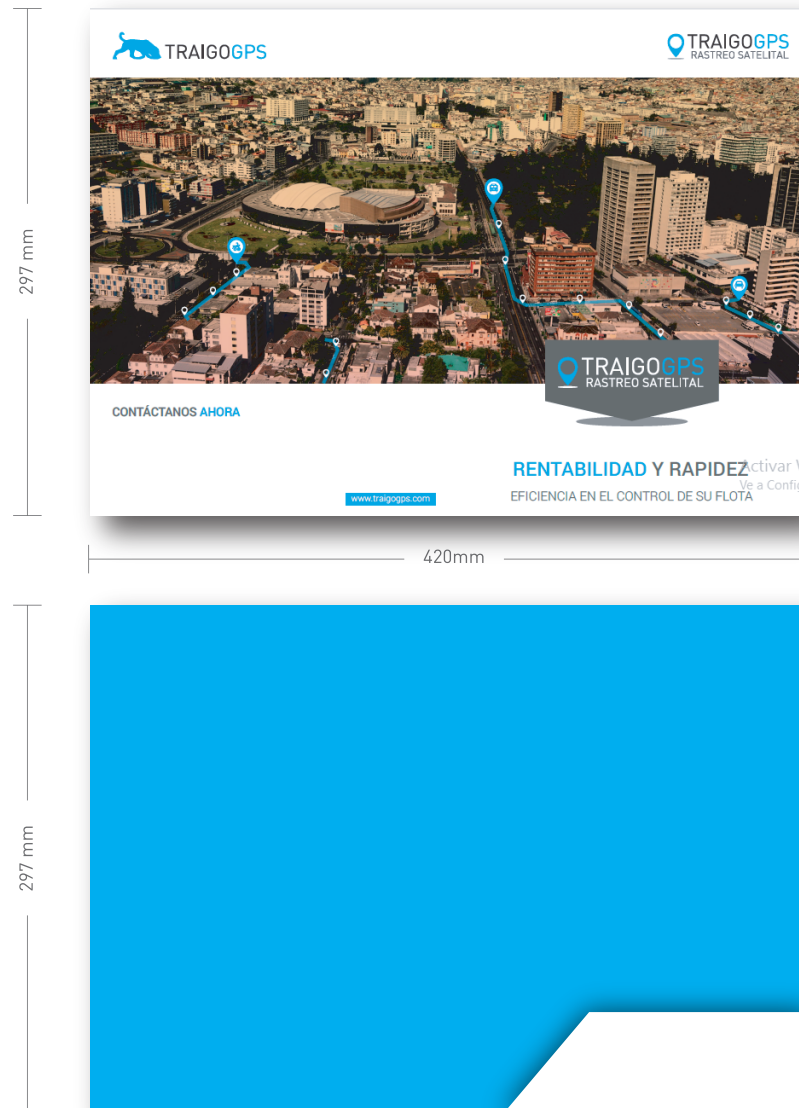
297 mm

TRAIGOGPS

TRAIGOGPS
RASTREO SATELITAL

TRAIGOGPS
RASTREO SATELITAL

CONTÁCTANOS AHORA

RENTABILIDAD Y RAPIDEZ

Activar W
Ve a Config

EFICIENCIA EN EL CONTROL DE SU FLOTA

www.traigogps.com

420mm

297 mm